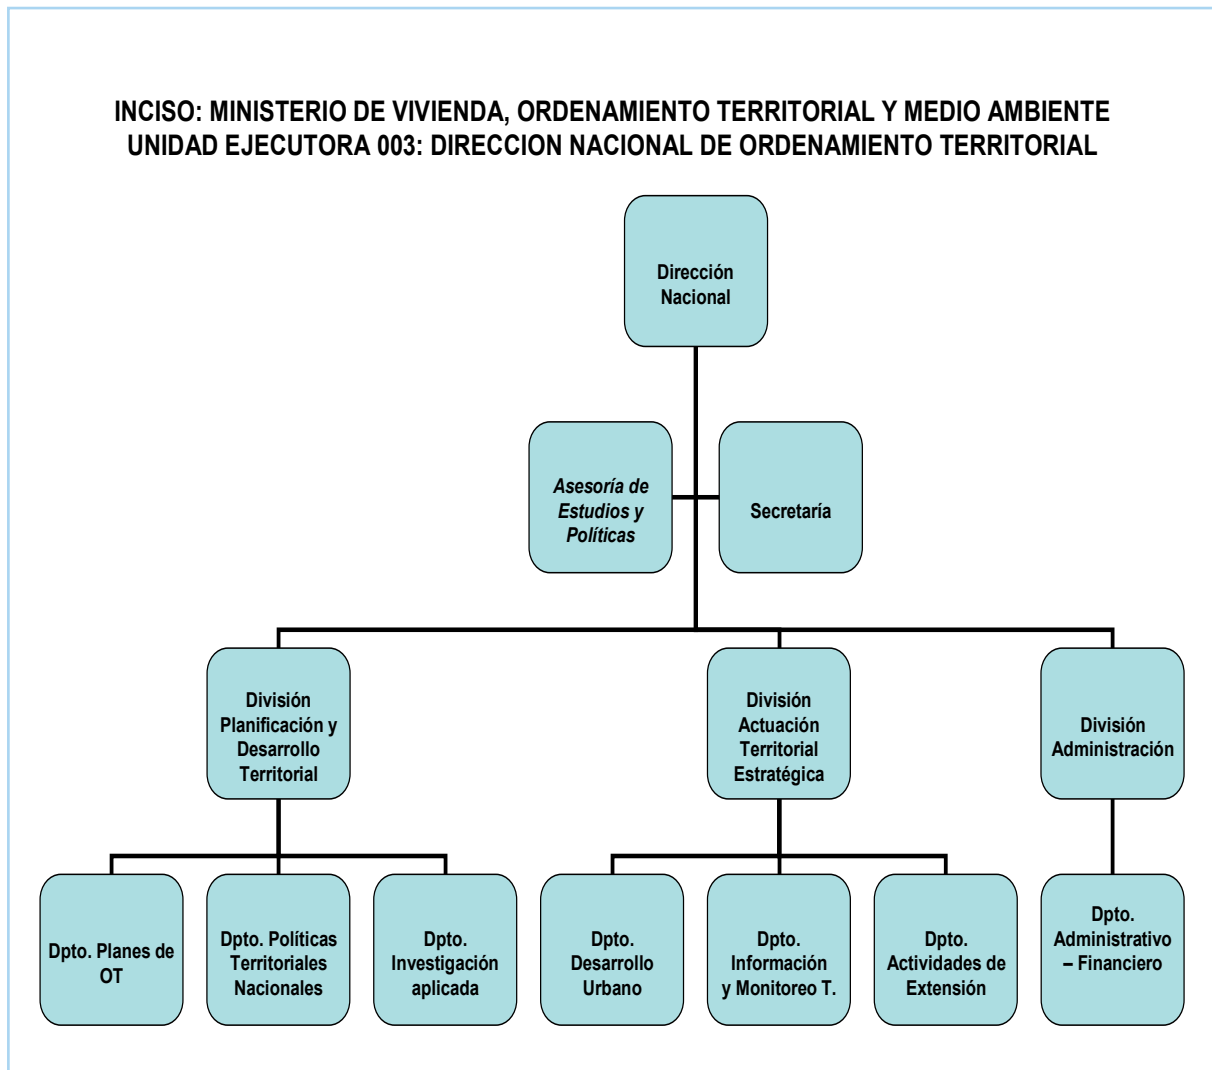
INCISO: MINISTERIO DE VIVIENDA, ORDENAMIENTO TERRITORIAL Y MEDIO AMBIENTE
UNIDAD EJECUTORA 003: DIRECCION NACIONAL DE ORDENAMIENTO TERRITORIAL

Dirección Nacional

Asesoría de Estudios y Políticas

Secretaría

División Planificación y Desarrollo Territorial

División Actuación Territorial Estratégica

División Administración

Dpto. Planes de OT

Dpto. Políticas Territoriales Nacionales

Dpto. Investigación aplicada

Dpto. Desarrollo Urbano

Dpto. Información y Monitoreo T.

Dpto. Actividades de Extensión

Dpto. Administrativo – Financiero